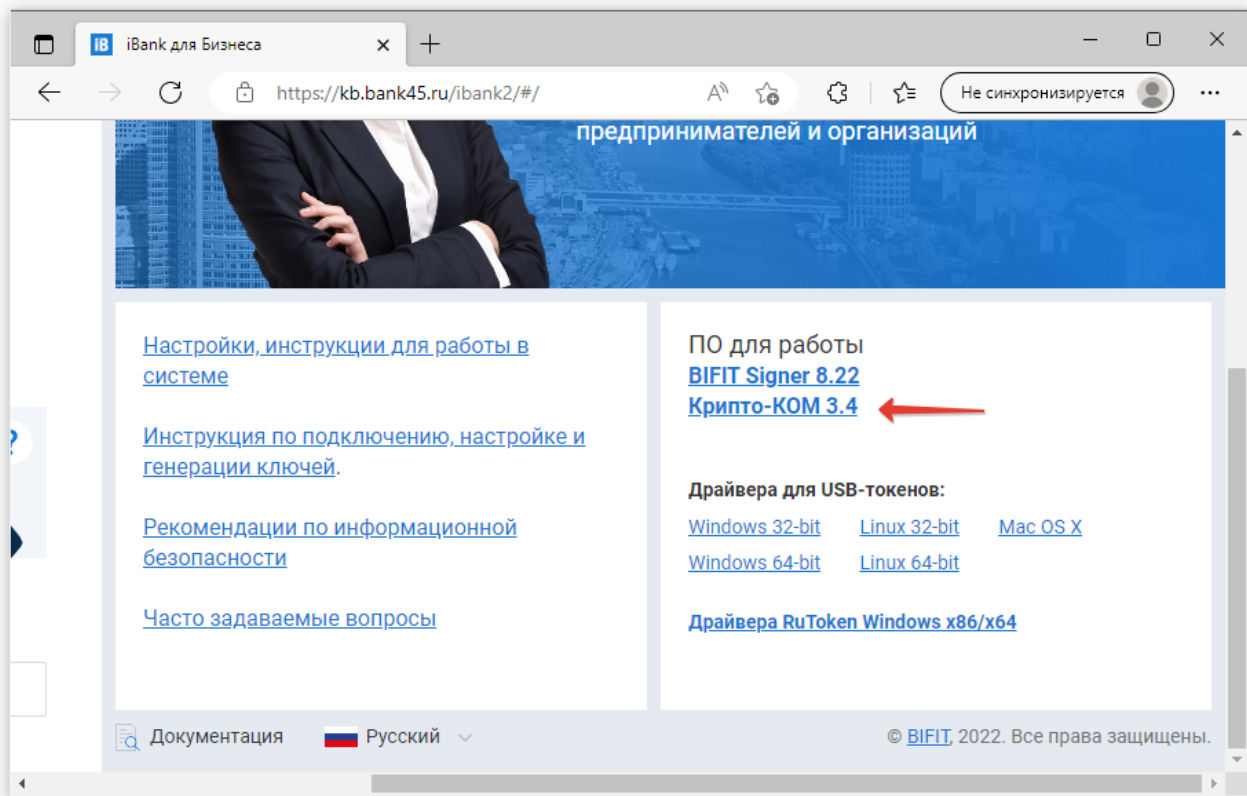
iB iBank для Бизнеса

https://kb.bank45.ru/ibank2/#/

Не синхронизируется

предпринимателей и организаций

Настройки, инструкции для работы в системе

Инструкция по подключению, настройке и генерации ключей.

Рекомендации по информационной безопасности

Часто задаваемые вопросы

ПО для работы
BIFIT Signer 8.22
Крипто-КОМ 3.4

Драйвера для USB-токенов:

| Windows 32-bit | Linux 32-bit | Mac OS X |
|---|---|---|
| Windows 64-bit | Linux 64-bit | |

Драйвера RuToken Windows x86/x64

Документация Русский

© BIFIT, 2022. Все права защищены.